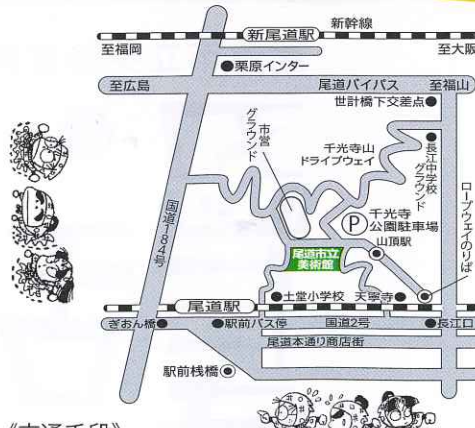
新幹線
新尾道駅
至福岡
至大阪
栗原インター
至広島
尾道バイパス
至福山
世計橋下交差点
市営グラウンド
千光寺山ドライブウェイ
長江中学校グラウンド
ロープウェイのりば
P
千光寺公園駐車場
山頂駅
国道184号
尾道市立美術館
尾道駅
土堂小学校
天寧寺
ぎおん橋
駅前バス停
国道2号
長江口
尾道本通り商店街
駅前桟橋